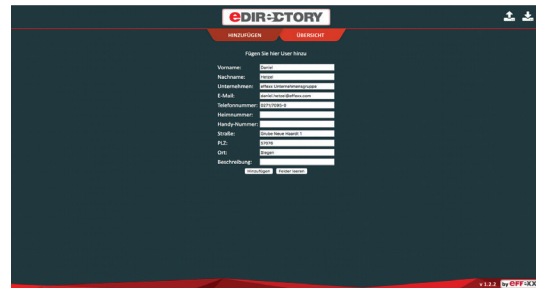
eDIRECTORY

HINZUFÜGEN | ÜBERSICHT

Fügen Sie hier User hinzu

| | |
|---|---|
| Vorname: | Daniel |
| Nachname: | Hetzel |
| Unternehmen: | effexx Unternehmensgruppe |
| E-Mail: | daniel.hetzel@effexx.com |
| Telefonnummer: | 02717080-0 |
| Heimnummer: | |
| Handy-Nummer: | |
| Straße: | Strulei Neue Haardt 1 |
| PLZ: | 57076 |
| Ort: | Siegen |
| Beschreibung: | |

Hinzufügen | Felder leeren

v 1.2.2 by effexx